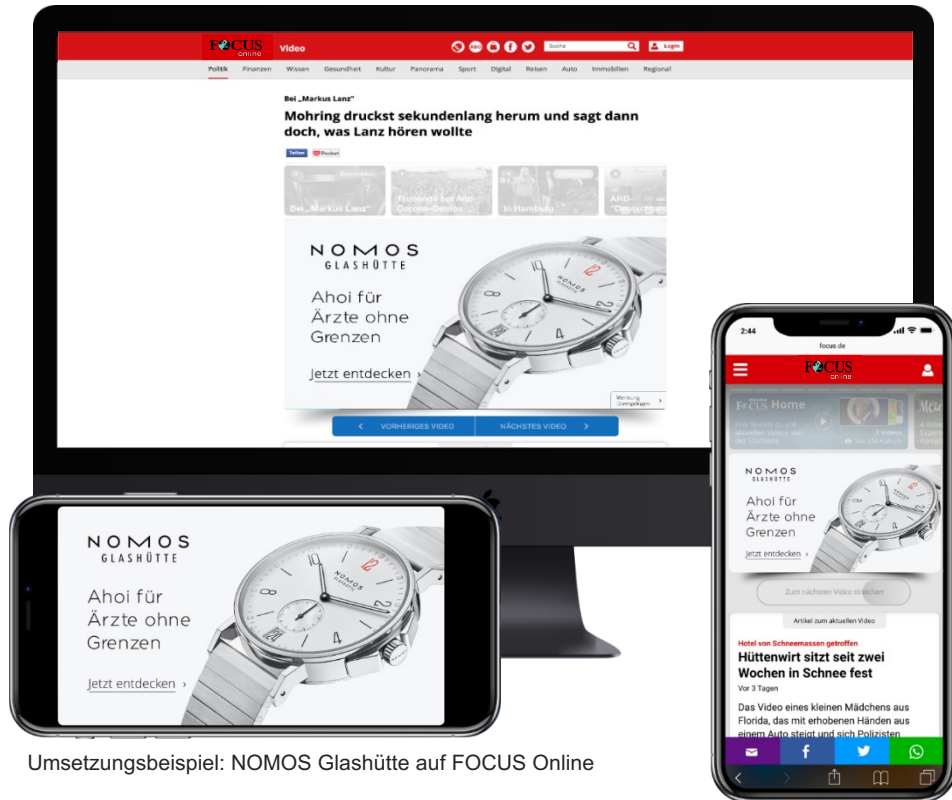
FOCUS online Video

Suche

Login

Politik Finanzen Wissen Gesundheit Kultur Panorama Sport Digital Reisen Auto Immobilien Regional

Bei „Markus Lanz"

Mohring druckst sekundenlang herum und sagt dann doch, was Lanz hören wollte

Teilen Pocket

Bei „Markus Lanz"

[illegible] bei Anti-Corona-Demos

In Hamburg

ARD „Deutschland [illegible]"

NOMOS
GLASHÜTTE

Ahoi für Ärzte ohne Grenzen

Jetzt entdecken ›

Werbung Zumgängen

‹ VORHERIGES VIDEO

NÄCHSTES VIDEO ›

NOMOS
GLASHÜTTE

Ahoi für Ärzte ohne Grenzen

Jetzt entdecken ›

Umsetzungsbeispiel: NOMOS Glashütte auf FOCUS Online

2:44

focus.de

FOCUS online

FOCUS Home

7 Videos

NOMOS
GLASHÜTTE

Ahoi für Ärzte ohne Grenzen

Jetzt entdecken ›

Zum nächsten Video streichen

Artikel zum aktuellen Video

Hotel von Schneemassen getroffen

Hüttenwirt sitzt seit zwei Wochen in Schnee fest

Vor 3 Tagen

Das Video eines kleinen Mädchens aus Florida, das mit erhobenen Händen aus einem Auto steigt und sich Polizisten